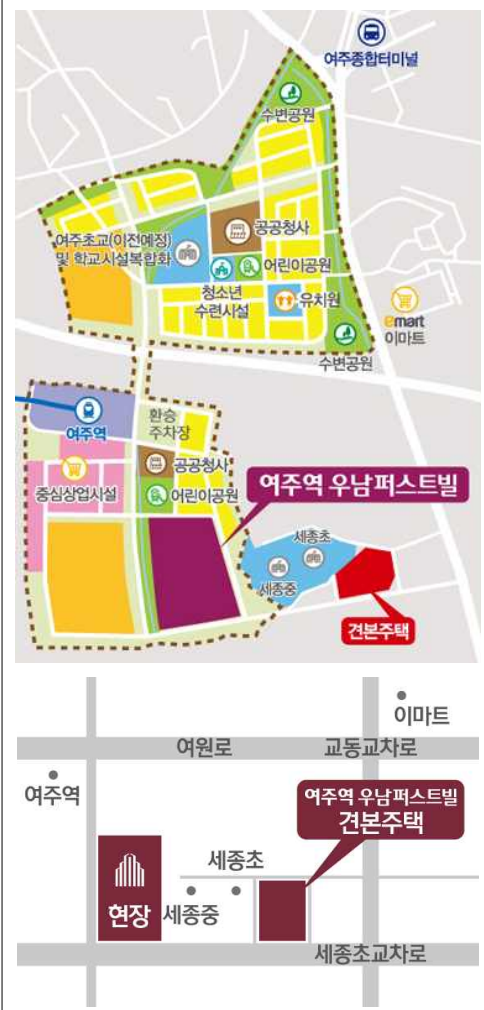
여주종합터미널

수변공원

공공청사

여주초교(이전예정) 및 학교시설복합화

어린이공원

청소년 수련시설

유치원

emart 이마트

수변공원

여주역

환승 주차장

공공청사

중심상업시설

어린이공원

여주역 우남퍼스트빌

세종초

세종중

견본주택

이마트

여원로

교동교차로

여주역

여주역 우남퍼스트빌 견본주택

세종초

현장

세종중

세종초교차로